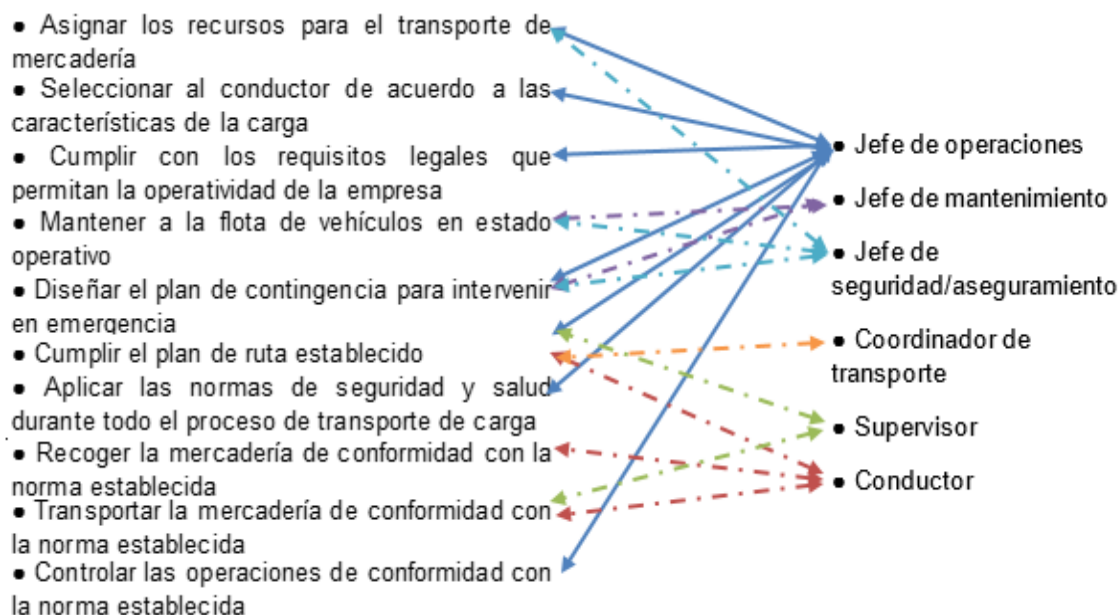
• Asignar los recursos para el transporte de mercadería
• Seleccionar al conductor de acuerdo a las características de la carga
• Cumplir con los requisitos legales que permitan la operatividad de la empresa
• Mantener a la flota de vehículos en estado operativo
• Diseñar el plan de contingencia para intervenir en emergencia
• Cumplir el plan de ruta establecido
• Aplicar las normas de seguridad y salud durante todo el proceso de transporte de carga
• Recoger la mercadería de conformidad con la norma establecida
• Transportar la mercadería de conformidad con la norma establecida
• Controlar las operaciones de conformidad con la norma establecida

• Jefe de operaciones
• Jefe de mantenimiento
• Jefe de seguridad/aseguramiento
• Coordinador de transporte
• Supervisor
• Conductor